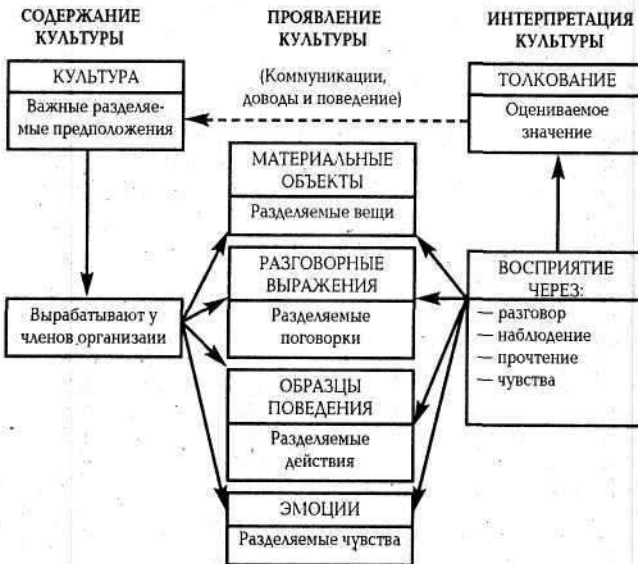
СОДЕРЖАНИЕ КУЛЬТУРЫ

ПРОЯВЛЕНИЕ КУЛЬТУРЫ

ИНТЕРПРЕТАЦИЯ КУЛЬТУРЫ

КУЛЬТУРА

Важные разделяемые предположения

(Коммуникации, доводы и поведение)

ТОЛКОВАНИЕ

Оцениваемое значение

МАТЕРИАЛЬНЫЕ ОБЪЕКТЫ

Разделяемые вещи

РАЗГОВОРНЫЕ ВЫРАЖЕНИЯ

Разделяемые поговорки

ВОСПРИЯТИЕ ЧЕРЕЗ:
— разговор
— наблюдение
— прочтение
— чувства

Вырабатывают у членов организаии

ОБРАЗЦЫ ПОВЕДЕНИЯ

Разделяемые действия

ЭМОЦИИ

Разделяемые чувства